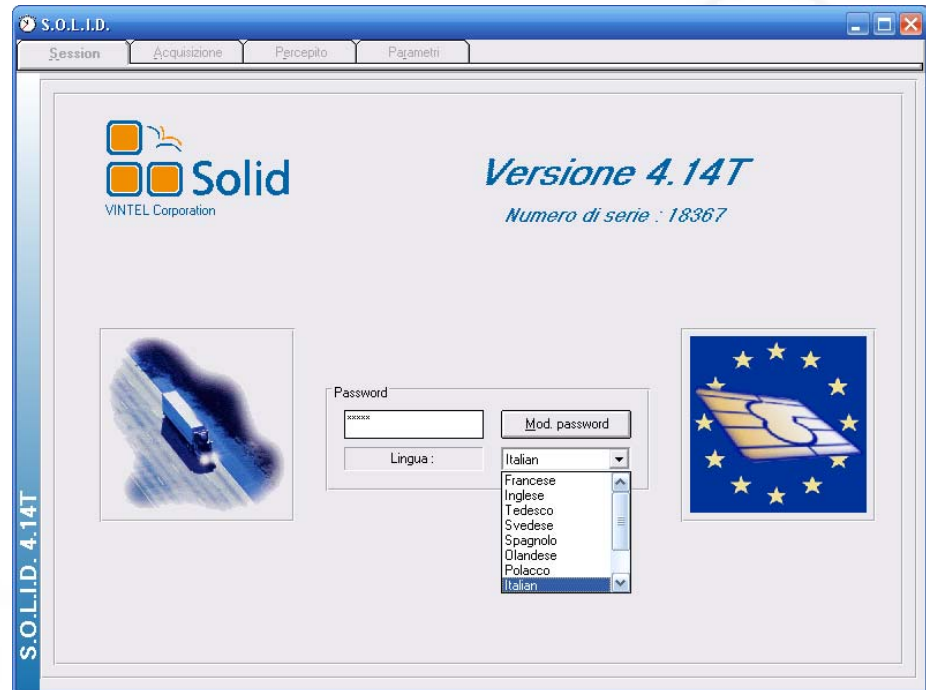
S.O.L.I.D.

Session | Acquisizione | Percepito | Parametri

Solid
VINTEL Corporation

Versione 4.14T
Numero di serie : 18367

Password
*****
Mod. password
Lingua :
Italian
Francese
Inglese
Tedesco
Svedese
Spagnolo
Olandese
Polacco
Italian

S.O.L.I.D. 4.14T